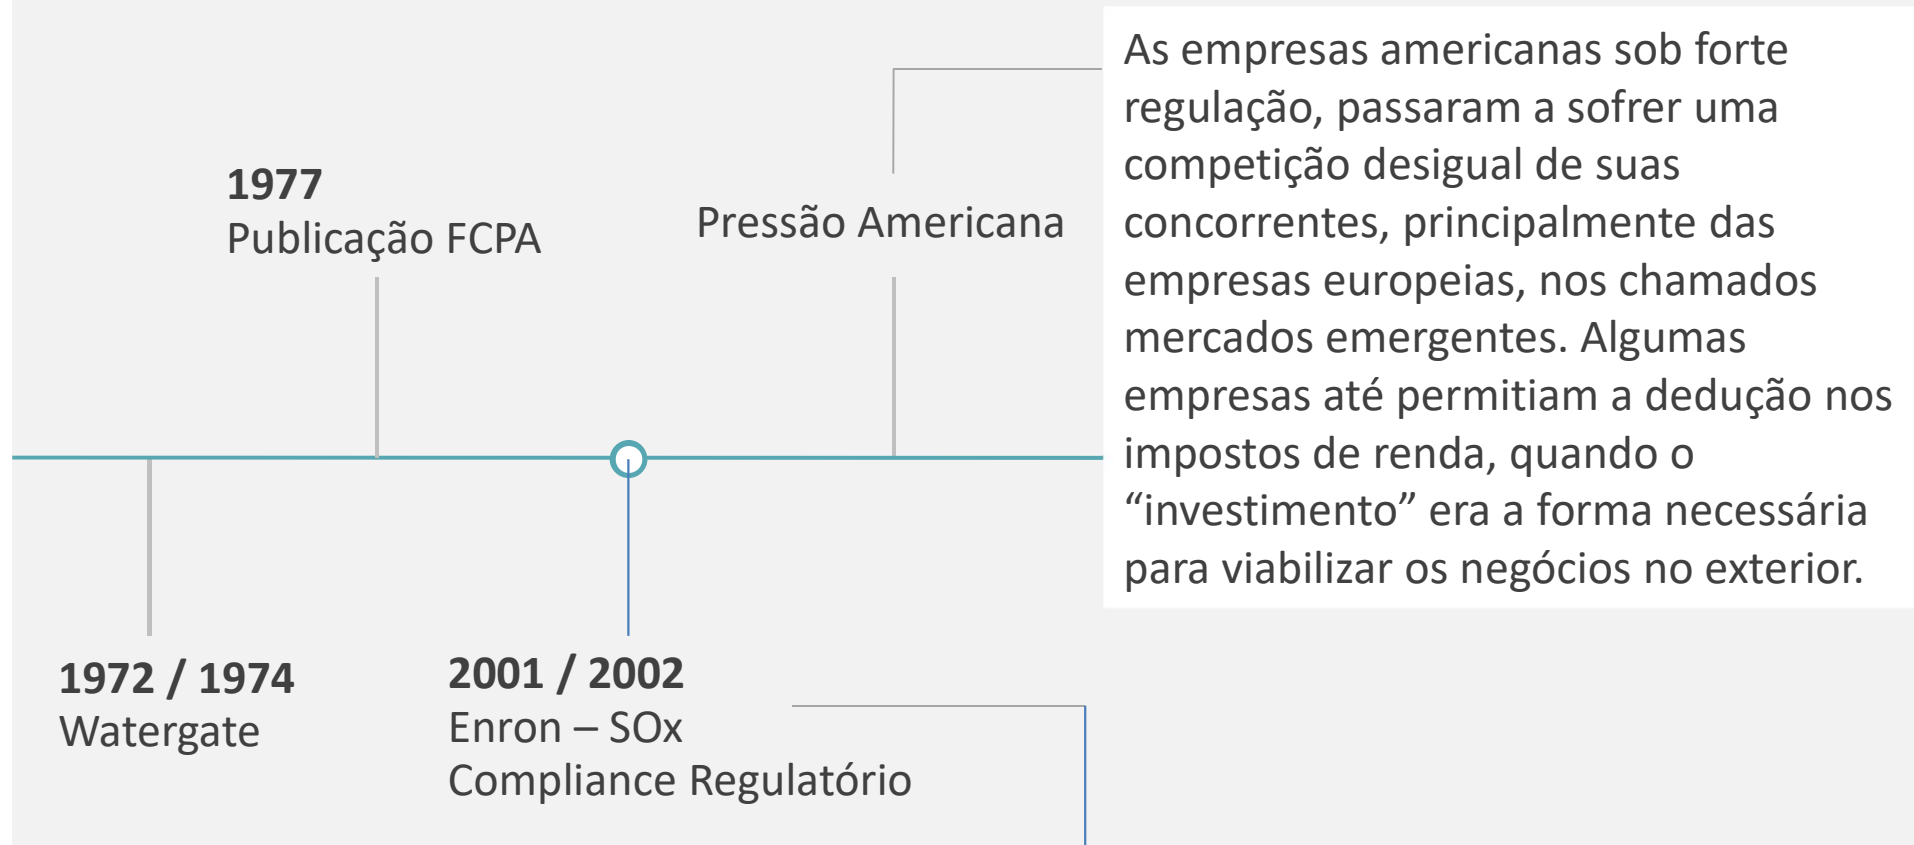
1977
Publicação FCPA

Pressão Americana

As empresas americanas sob forte regulação, passaram a sofrer uma competição desigual de suas concorrentes, principalmente das empresas europeias, nos chamados mercados emergentes. Algumas empresas até permitiam a dedução nos impostos de renda, quando o “investimento” era a forma necessária para viabilizar os negócios no exterior.

1972 / 1974
Watergate

2001 / 2002
Enron – SOx
Compliance Regulatório